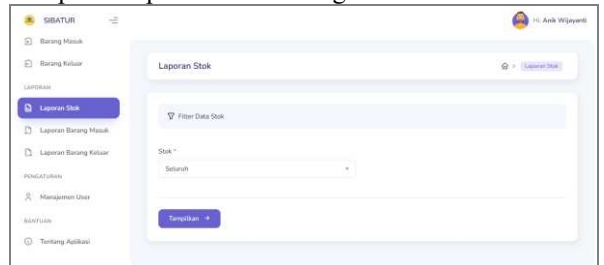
SIBATUR

Hi, Anik Wijayanti

Barang Masuk

Barang Keluar

LAPORAN

Laporan Stok

Laporan Barang Masuk

Laporan Barang Keluar

PENGATURAN

Manajemen User

BANTUAN

Tentang Aplikasi

Laporan Stok

> Laporan Stok

Filter Data Stok

Stok *

Seluruh

Tampilkan →